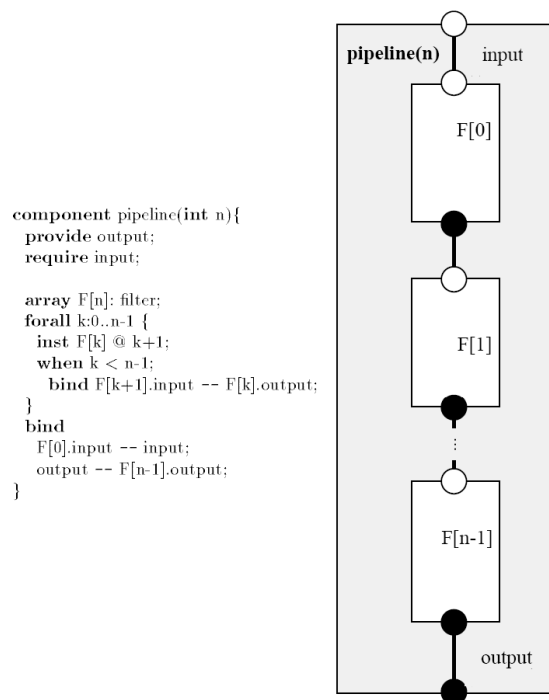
component pipeline(int n){
provide output;
require input;

array F[n]: filter;
forall k:0..n-1 {
inst F[k] @ k+1;
when k < n-1;
bind F[k+1].input -- F[k].output;
}
bind
F[0].input -- input;
output -- F[n-1].output;
}

pipeline(n)
input
F[0]
F[1]
F[n-1]
output